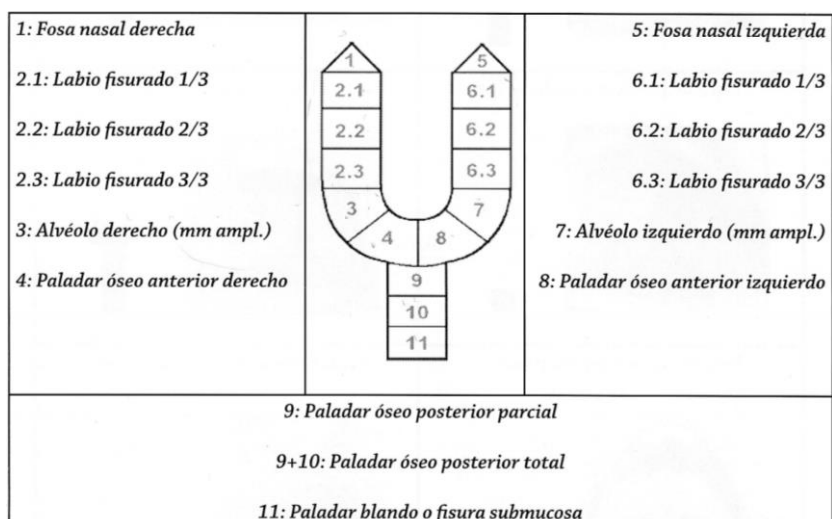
1: Fosa nasal derecha

2.1: Labio fisurado 1/3

2.2: Labio fisurado 2/3

2.3: Labio fisurado 3/3

3: Alvéolo derecho (mm ampl.)

4: Paladar óseo anterior derecho

1
2.1
2.2
2.3
3
4
5
6.1
6.2
6.3
7
8
9
10
11

5: Fosa nasal izquierda

6.1: Labio fisurado 1/3

6.2: Labio fisurado 2/3

6.3: Labio fisurado 3/3

7: Alvéolo izquierdo (mm ampl.)

8: Paladar óseo anterior izquierdo

9: Paladar óseo posterior parcial

9+10: Paladar óseo posterior total

11: Paladar blando o fisura submucosa